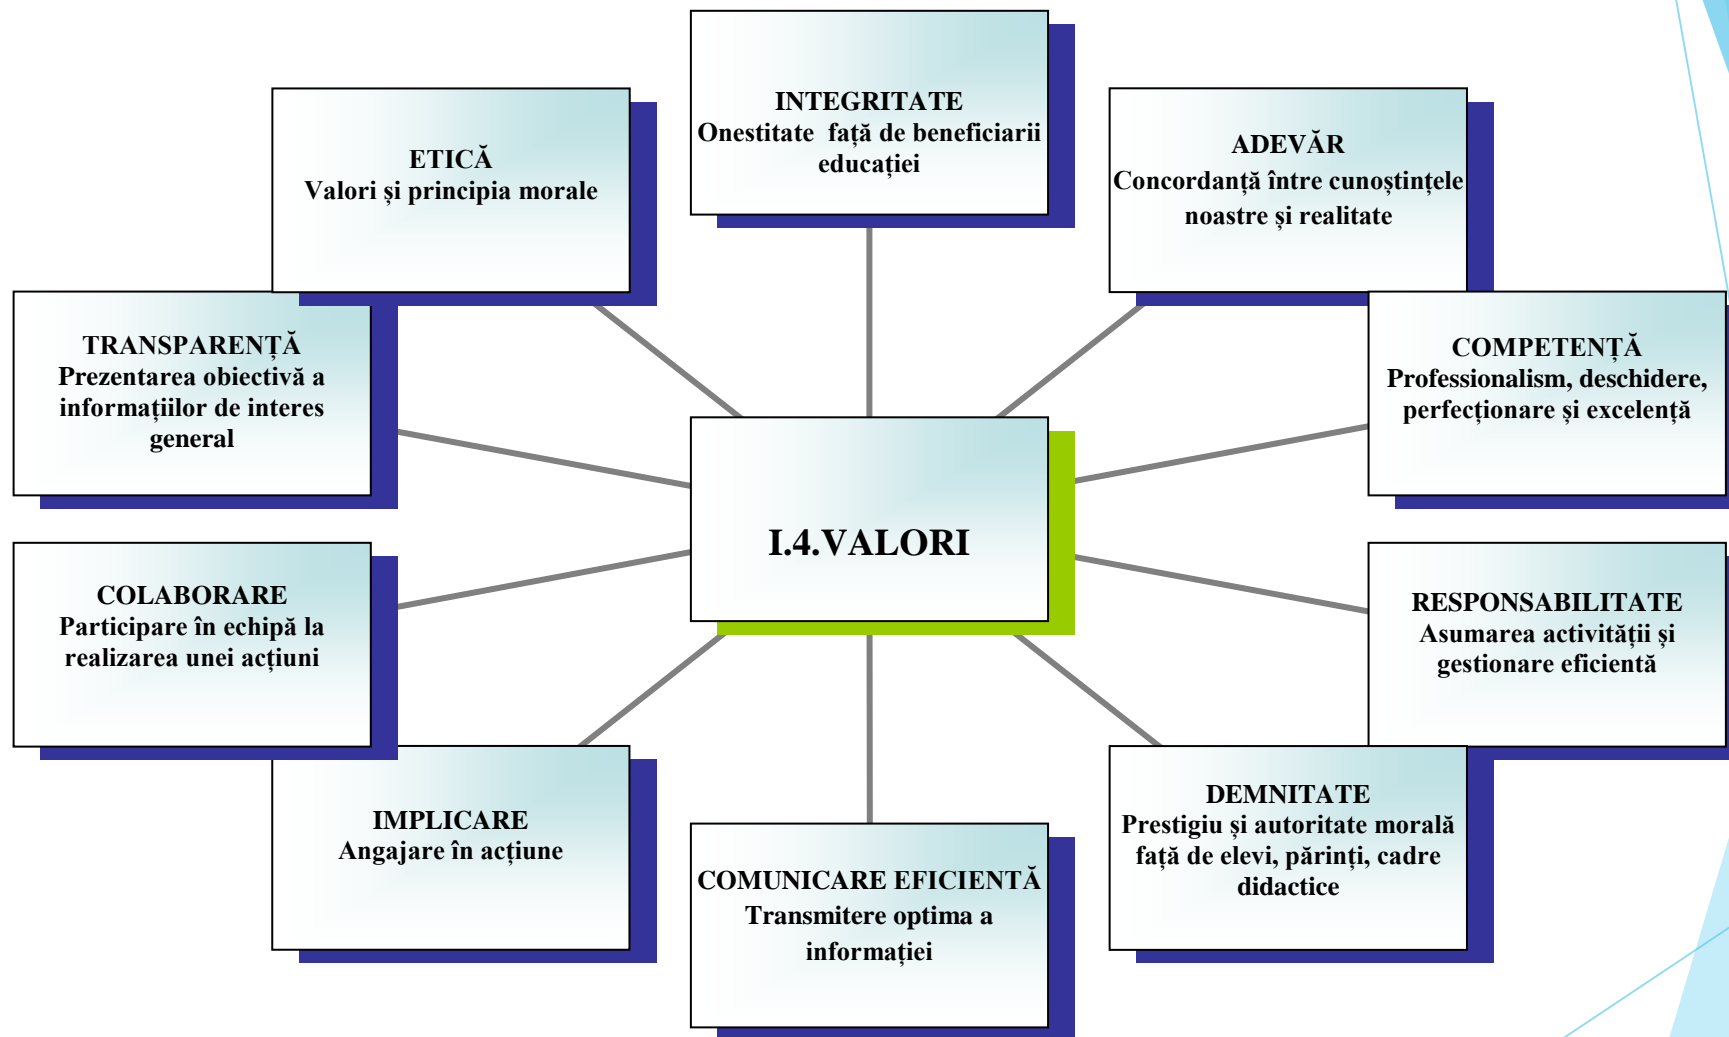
INTEGRITATE
Onestitate față de beneficiarii educației

ETICĂ
Valori şi principia morale

ADEVĂR
Concordanță între cunoștințele noastre și realitate

TRANSPARENȚĂ
Prezentarea obiectivă a informațiilor de interes general

I.4.VALORI

COMPETENȚĂ
Professionalism, deschidere, perfecționare și excelență

COLABORARE
Participare în echipă la realizarea unei acțiuni

RESPONSABILITATE
Asumarea activității și gestionare eficientă

IMPLICARE
Angajare în acțiune

COMUNICARE EFICIENTĂ
Transmitere optima a informației

DEMNITATE
Prestigiu și autoritate morală față de elevi, părinți, cadre didactice